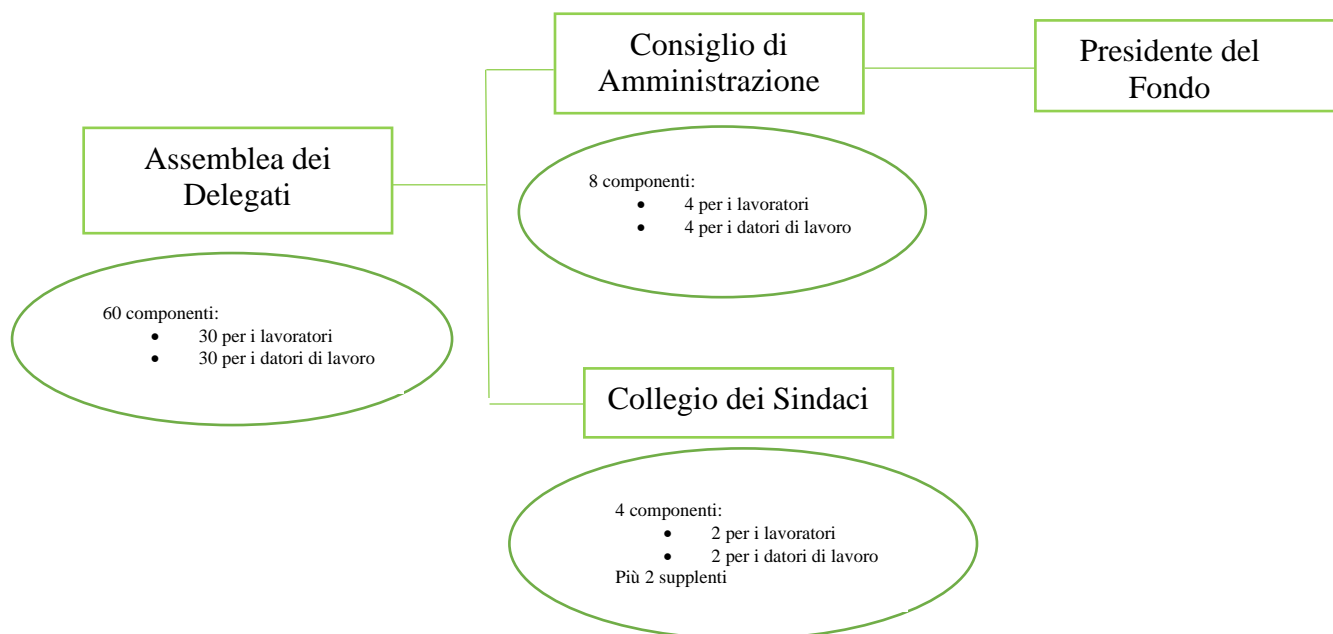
Assemblea dei Delegati

60 componenti:
- 30 per i lavoratori
- 30 per i datori di lavoro

Consiglio di Amministrazione

8 componenti:
- 4 per i lavoratori
- 4 per i datori di lavoro

Presidente del Fondo

Collegio dei Sindaci

4 componenti:
- 2 per i lavoratori
- 2 per i datori di lavoro

Più 2 supplenti